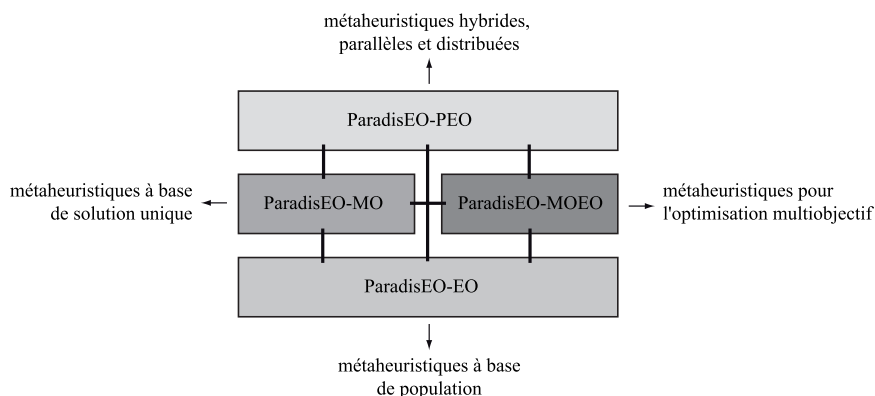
métaheuristiques hybrides, parallèles et distribuées

ParadisEO-PEO

métaheuristiques à base de solution unique

ParadisEO-MO

ParadisEO-MOEO

métaheuristiques pour l'optimisation multiobjectif

ParadisEO-EO

métaheuristiques à base de population